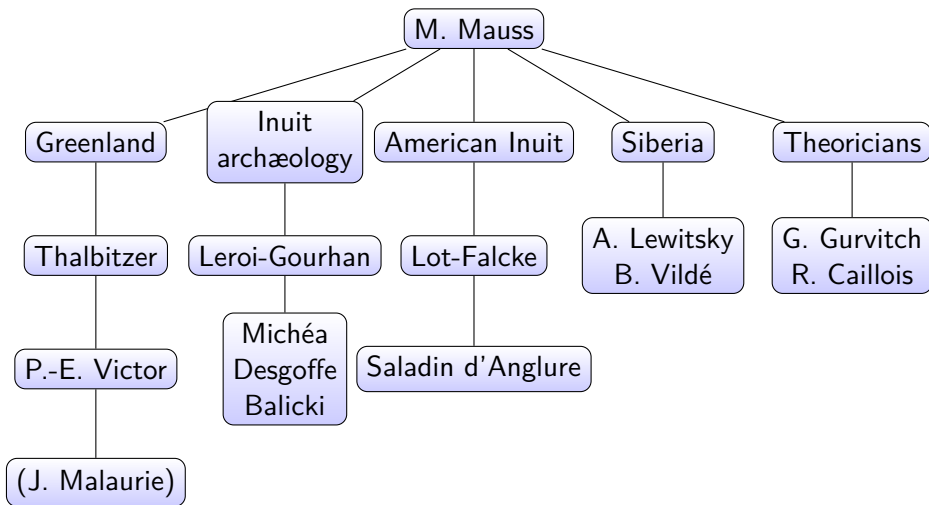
M. Mauss

Greenland

Inuit archæology

American Inuit

Siberia

Theoricians

Thalbitzer

Leroi-Gourhan

Lot-Falcke

A. Lewitsky
B. Vildé

G. Gurvitch
R. Caillois

Michéa
Desgoffe
Balicki

P.-E. Victor

Saladin d'Anglure

(J. Malaurie)